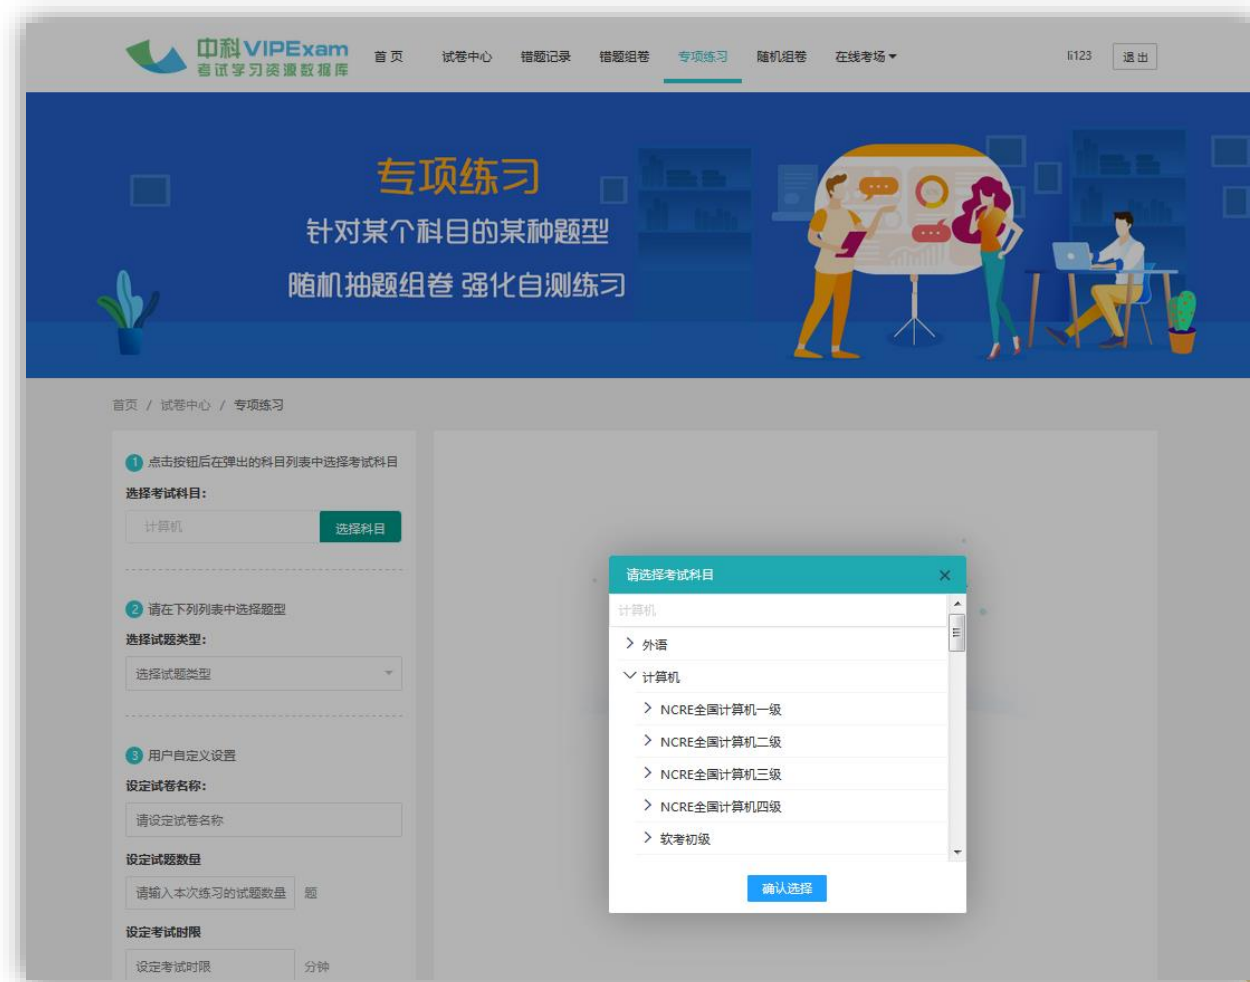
中科VIPExam
考试学习资源数据库

首页 试卷中心 错题记录 错题组卷 专项练习 随机组卷 在线考场

li123 退出

专项练习
针对某个科目的某种题型
随机抽题组卷 强化自测练习

首页 / 试卷中心 / 专项练习

1 点击按钮后在弹出的科目列表中选择考试科目
选择考试科目:
计算机 选择科目

2 请在下列列表中选择题型
选择试题类型:
选择试题类型

3 用户自定义设置
设定试卷名称:
请设定试卷名称
设定试题数量
请输入本次练习的试题数量 题
设定考试时限
设定考试时限 分钟

请选择考试科目
计算机
外语
计算机
NCRE全国计算机一级
NCRE全国计算机二级
NCRE全国计算机三级
NCRE全国计算机四级
软考初级
确认选择